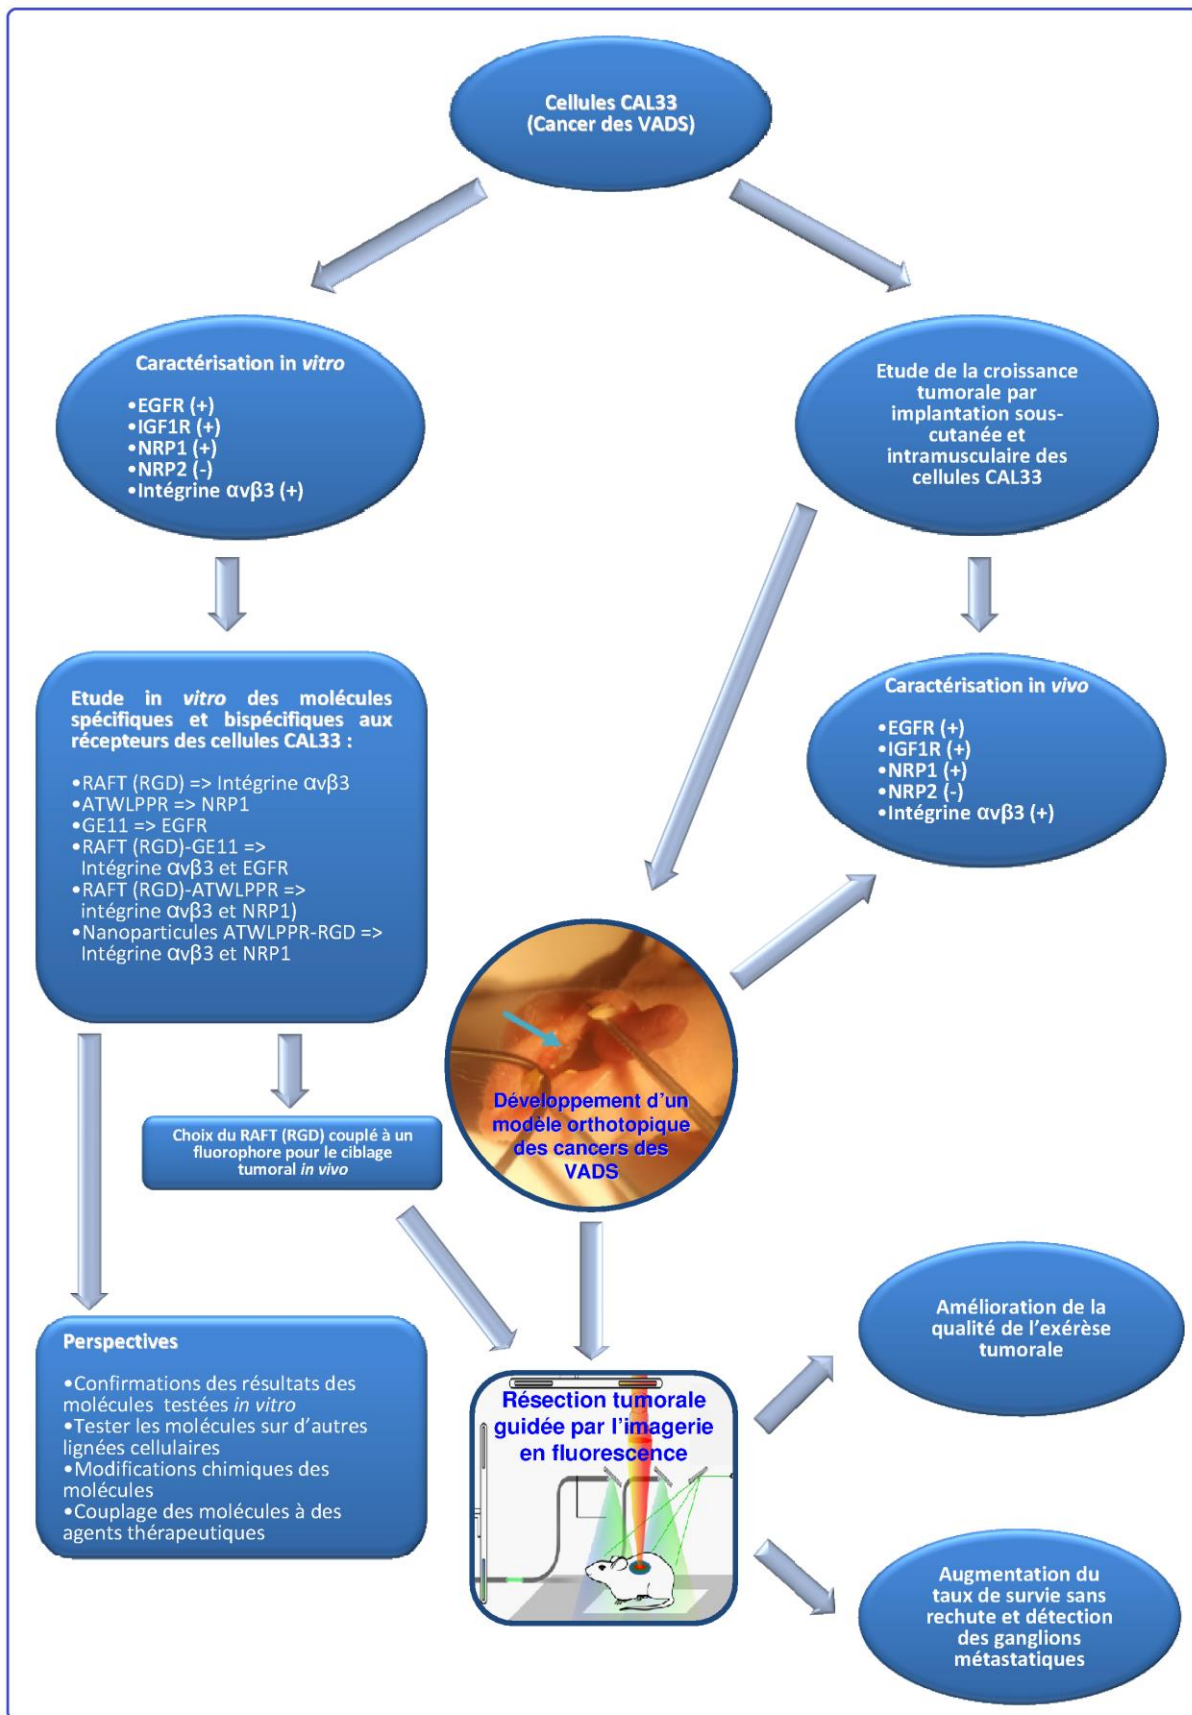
Cellules CAL33
(Cancer des VADS)

Caractérisation in *vitro*

•EGFR (+)
•IGF1R (+)
•NRP1 (+)
•NRP2 (-)
•Intégrine $\alpha v\beta 3$ (+)

Etude de la croissance tumorale par implantation sous-cutanée et intramusculaire des cellules CAL33

Etude in *vitro* des molécules spécifiques et bispécifiques aux récepteurs des cellules CAL33 :

•RAFT (RGD) => Intégrine $\alpha v\beta 3$
•ATWLPPR => NRP1
•GE11 => EGFR
•RAFT (RGD)-GE11 => Intégrine $\alpha v\beta 3$ et EGFR
•RAFT (RGD)-ATWLPPR => intégrine $\alpha v\beta 3$ et NRP1)
•Nanoparticules ATWLPPR-RGD => Intégrine $\alpha v\beta 3$ et NRP1

Caractérisation in *vivo*

•EGFR (+)
•IGF1R (+)
•NRP1 (+)
•NRP2 (-)
•Intégrine $\alpha v\beta 3$ (+)

Développement d'un modèle orthotopique des cancers des VADS

Choix du RAFT (RGD) couplé à un fluorophore pour le ciblage tumoral *in vivo*

Perspectives

•Confirmations des résultats des molécules testées *in vitro*
•Tester les molécules sur d'autres lignées cellulaires
•Modifications chimiques des molécules
•Couplage des molécules à des agents thérapeutiques

Résection tumorale guidée par l'imagerie en fluorescence

Amélioration de la qualité de l'exérèse tumorale

Augmentation du taux de survie sans rechute et détection des ganglions métastatiques